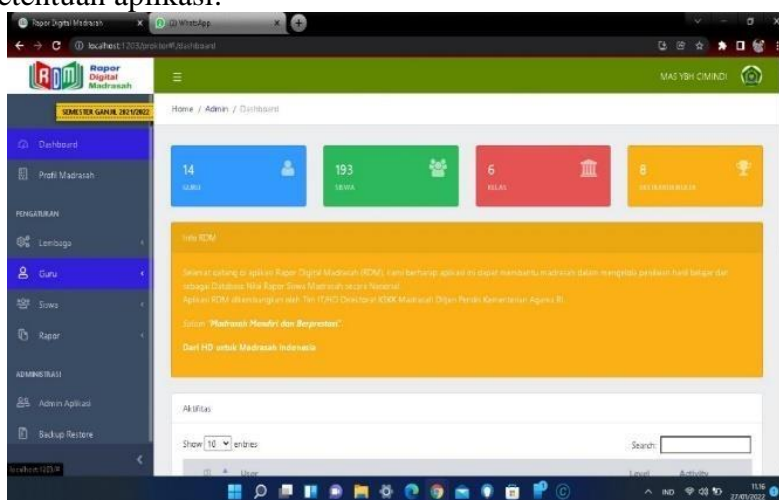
ketentuan aplikasi.

Rapor Digital Madrasah
WhatsApp
localhost:1203/proktor/#/dashboard

RDM Rapor Digital Madrasah

SEMESTER GANJIL 2021/2022

Dashboard
Profil Madrasah
PENGATURAN
Lembaga
Guru
Siswa
Rapor
ADMINISTRASI
Admin Aplikasi
Backup Restore

MAS YBH CIMINDI

Home / Admin / Dashboard

14
GURU

193
SISWA

6
KELAS

8
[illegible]

Info RDM

Selamat datang di aplikasi Rapor Digital Madrasah (RDM), kami berharap aplikasi ini dapat membantu madrasah dalam mengelola penilaian hasil belajar dan sebagai Database Nilai Rapor Siswa Madrasah secara Nasional.
Aplikasi RDM dikembangkan oleh Tim IT/HD Direktorat KSKK Madrasah Dirjen Pendis Kementerian Agama RI.

Salam "Madrasah Mandiri dan Berprestasi"

Dari HD untuk Madrasah Indonesia

Aktifitas

Show 10 entries
Search:

User
Level
Activity

localhost:1203/#

IND
11:16
27/01/2022